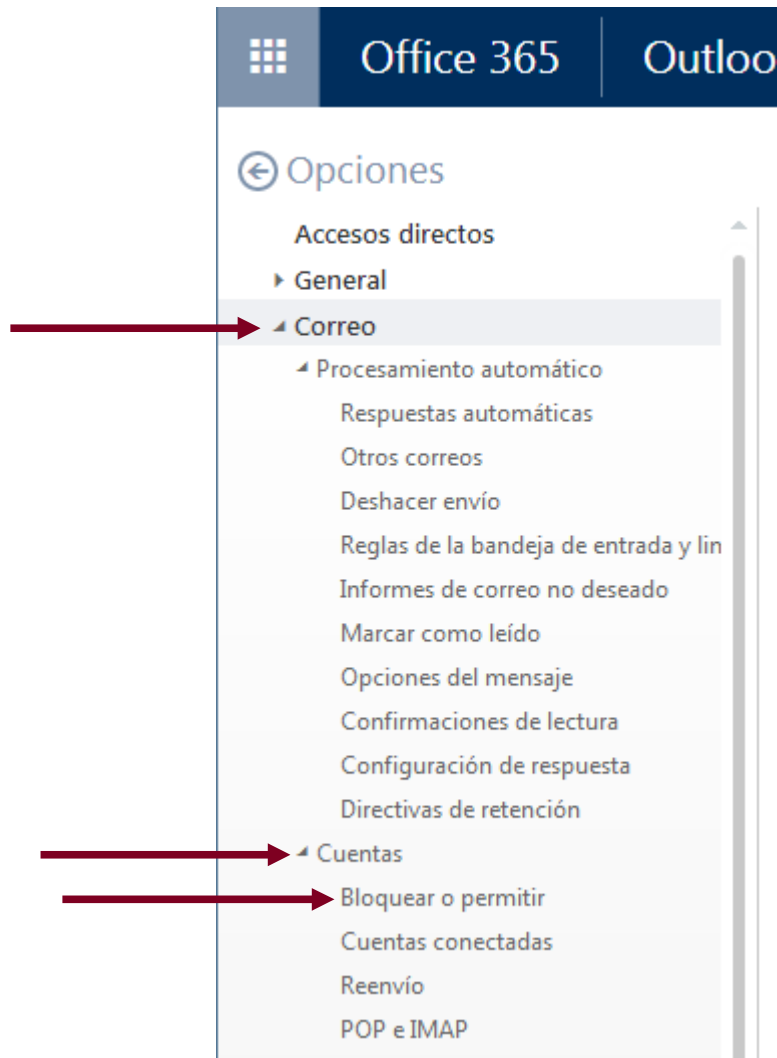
Office 365 | Outloo

Opciones

Accesos directos

General

Correo

Procesamiento automático

Respuestas automáticas

Otros correos

Deshacer envío

Reglas de la bandeja de entrada y lin

Informes de correo no deseado

Marcar como leído

Opciones del mensaje

Confirmaciones de lectura

Configuración de respuesta

Directivas de retención

Cuentas

Bloquear o permitir

Cuentas conectadas

Reenvío

POP e IMAP